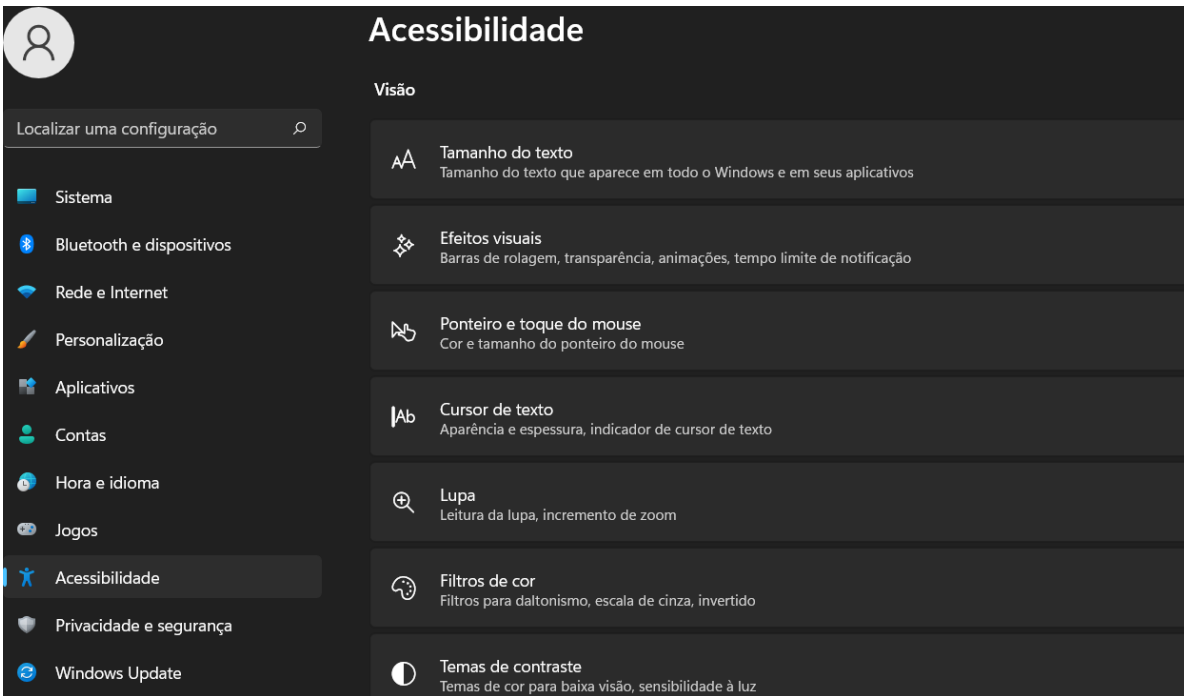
Localizar uma configuração

Sistema
Bluetooth e dispositivos
Rede e Internet
Personalização
Aplicativos
Contas
Hora e idioma
Jogos
Acessibilidade
Privacidade e segurança
Windows Update

Acessibilidade

Visão

AA Tamanho do texto
Tamanho do texto que aparece em todo o Windows e em seus aplicativos

Efeitos visuais
Barras de rolagem, transparência, animações, tempo limite de notificação

Ponteiro e toque do mouse
Cor e tamanho do ponteiro do mouse

Ab Cursor de texto
Aparência e espessura, indicador de cursor de texto

Lupa
Leitura da lupa, incremento de zoom

Filtros de cor
Filtros para daltonismo, escala de cinza, invertido

Temas de contraste
Temas de cor para baixa visão, sensibilidade à luz